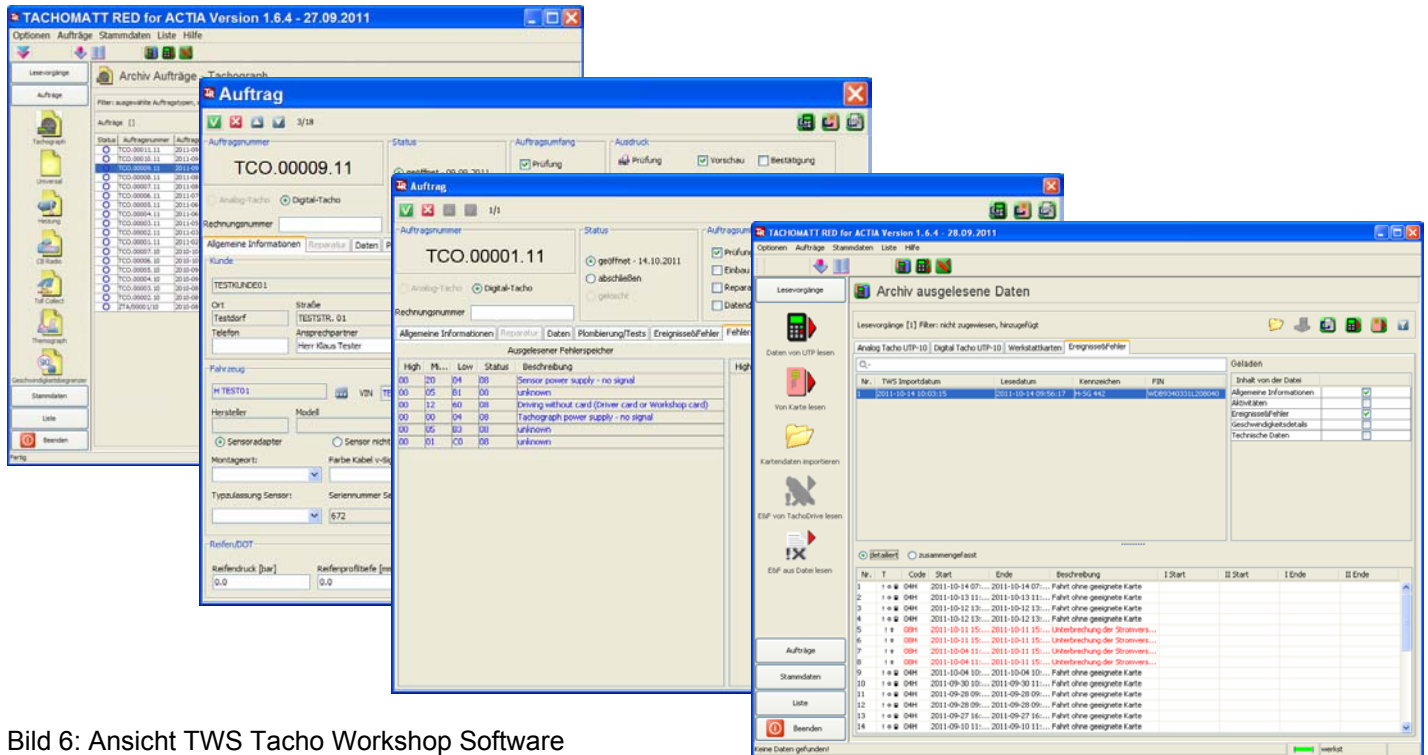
TACHOMATT RED for ACTIA Version 1.6.4 - 27.09.2011

Optionen Aufträge Stammdaten Liste Hilfe

Lesevorgänge

Aufträge

Tachograph

Universal

Heizung

CB Radio

Toll Collect

Thermograph

Geschwindigkeitsbegrenzer

Stammdaten

Liste

Beenden

Fertig

Archiv Aufträge - Tachograph

Filter: ausgewählte Auftragstypen,

Aufträge [1]

| Status | Auftragsnummer | Auftrag |
|---|---|---|
| O | TCO.00011.11 | 2011-0 |
| O | TCO.00010.11 | 2011-0 |
| O | TCO.00009.11 | 2011-0 |
| O | TCO.00008.11 | 2011-0 |
| O | TCO.00007.11 | 2011-0 |
| O | TCO.00006.11 | 2011-0 |
| O | TCO.00005.11 | 2011-0 |
| O | TCO.00004.11 | 2011-0 |
| O | TCO.00003.11 | 2011-0 |
| O | TCO.00002.11 | 2011-0 |
| O | TCO.00001.11 | 2011-0 |
| O | TCO.00007.10 | 2010-1 |
| O | TCO.00006.10 | 2010-1 |
| O | TCO.00005.10 | 2010-0 |
| O | TCO.00004.10 | 2010-0 |
| O | TCO.00003.10 | 2010-0 |
| O | TCO.00002.10 | 2010-0 |
| O | ZTA/00001/10 | 2010-0 |

Auftrag

3/18

Auftragsnummer

TCO.00009.11

Status

geöffnet - 09.09.2011

Auftragsumfang

Prüfung

Ausdruck

Prüfung

Vorschau

Bestätigung

Analog-Tacho

Digital-Tacho

Rechnungsnummer

Allgemeine Informationen | Reparatur | Daten | P

Kunde

TESTKUNDE01

Ort

Testdorf

Straße

TESTSTR. 01

Telefon

Ansprechpartner

Herr Klaus Tester

Fahrzeug

H TEST01

VIN

Hersteller

Modell

Sensoradapter

Sensor nicht

Montageort:

Farbe Kabel v-Sig

Typzulassung Sensor:

Seriennummer Se

672

Reifen/DOT

Reifendruck [bar]

0.0

Reifenprofiltiefe [mm]

0.0

Auftrag

1/1

Auftragsnummer

TCO.00001.11

Status

geöffnet - 14.10.2011

abschließen

gelöscht

Auftragsum

Prüfung

Einbau

Repara

Datend

Analog-Tacho

Digital-Tacho

Rechnungsnummer

Allgemeine Informationen | Reparatur | Daten | Plombierung/Tests | Ereignisse&Fehler | Fehler

Ausgelesener Fehlerspeicher

| High | Mi... | Low | Status | Beschreibung |
|---|---|---|---|---|
| 00 | 20 | 04 | 08 | Sensor power supply - no signal |
| 00 | 05 | B1 | 00 | unknown |
| 00 | 12 | 60 | 08 | Driving without card (Driver card or Workshop card) |
| 00 | 00 | 04 | 08 | Tachograph power supply - no signal |
| 00 | 05 | B3 | 00 | unknown |
| 00 | 01 | C0 | 08 | unknown |

High

TACHOMATT RED for ACTIA Version 1.6.4 - 28.09.2011

Optionen Aufträge Stammdaten Liste Hilfe

Lesevorgänge

Daten von UTP lesen

Von Karte lesen

Kartendaten importieren

E&F von TachoDrive lesen

E&F aus Datei lesen

Aufträge

Stammdaten

Liste

Beenden

Keine Daten gefunden!

werkst

Archiv ausgelesene Daten

Lesevorgänge [1] Filter: nicht zugewiesen, hinzugefügt

Analog Tacho UTP-10 | Digital Tacho UTP-10 | Werkstattkarten | Ereignisse&Fehler

| Nr. | TWS Importdatum | Lesedatum | Kennzeichen | FIN |
|---|---|---|---|---|
| 1 | 2011-10-14 10:03:15 | 2011-10-14 09:56:17 | H-SG 442 | WDB9340331L208040 |

Geladen

| Inhalt von der Datei | |
|---|---|
| Allgemeine Informationen | ☑ |
| Aktivitäten | ☐ |
| Ereignisse&Fehler | ☑ |
| Geschwindigkeitsdetails | ☐ |
| Technische Daten | ☐ |

detailiert

zusammengefasst

| Nr. | T | Code | Start | Ende | Beschreibung | I Start | II Start | I Ende | II Ende |
|---|---|---|---|---|---|---|---|---|---|
| 1 | | 04H | 2011-10-14 07:... | 2011-10-14 07:... | Fahrt ohne geeignete Karte | | | | |
| 2 | | 04H | 2011-10-13 11:... | 2011-10-13 11:... | Fahrt ohne geeignete Karte | | | | |
| 3 | | 04H | 2011-10-12 13:... | 2011-10-12 13:... | Fahrt ohne geeignete Karte | | | | |
| 4 | | 04H | 2011-10-12 13:... | 2011-10-12 13:... | Fahrt ohne geeignete Karte | | | | |
| 5 | | 08H | 2011-10-11 15:... | 2011-10-11 15:... | Unterbrechung der Stromvers... | | | | |
| 6 | | 08H | 2011-10-11 15:... | 2011-10-11 15:... | Unterbrechung der Stromvers... | | | | |
| 7 | | 08H | 2011-10-04 11:... | 2011-10-11 15:... | Unterbrechung der Stromvers... | | | | |
| 8 | | 08H | 2011-10-04 11:... | 2011-10-11 15:... | Unterbrechung der Stromvers... | | | | |
| 9 | | 04H | 2011-10-04 10:... | 2011-10-04 10:... | Fahrt ohne geeignete Karte | | | | |
| 10 | | 04H | 2011-09-30 10:... | 2011-09-30 11:... | Fahrt ohne geeignete Karte | | | | |
| 11 | | 04H | 2011-09-28 09:... | 2011-09-28 09:... | Fahrt ohne geeignete Karte | | | | |
| 12 | | 04H | 2011-09-28 09:... | 2011-09-28 09:... | Fahrt ohne geeignete Karte | | | | |
| 13 | | 04H | 2011-09-27 16:... | 2011-09-27 16:... | Fahrt ohne geeignete Karte | | | | |
| 14 | | 04H | 2011-09-10 11:... | 2011-09-10 11:... | Fahrt ohne geeignete Karte | | | | |

Bild 6: Ansicht TWS Tacho Workshop Software